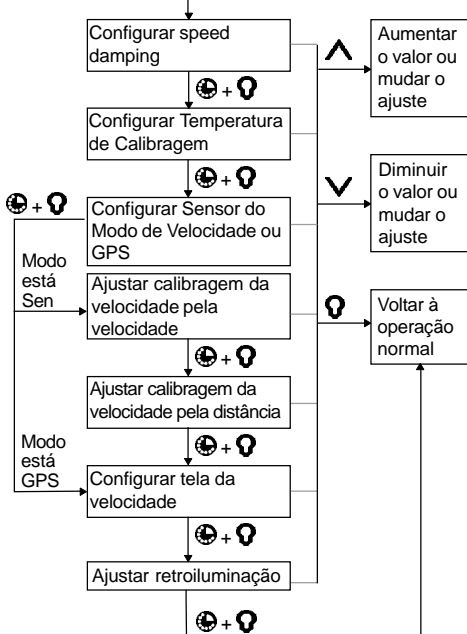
Configurar speed damping

+

Configurar Temperatura de Calibragem

+

+

Configurar Sensor do Modo de Velocidade ou GPS

Modo está Sen

Ajustar calibragem da velocidade pela velocidade

+

Ajustar calibragem da velocidade pela distância

+

Modo está GPS

Configurar tela da velocidade

+

Ajustar retroiluminação

+

Aumentar o valor ou mudar o ajuste

Diminuir o valor ou mudar o ajuste

Voltar à operação normal